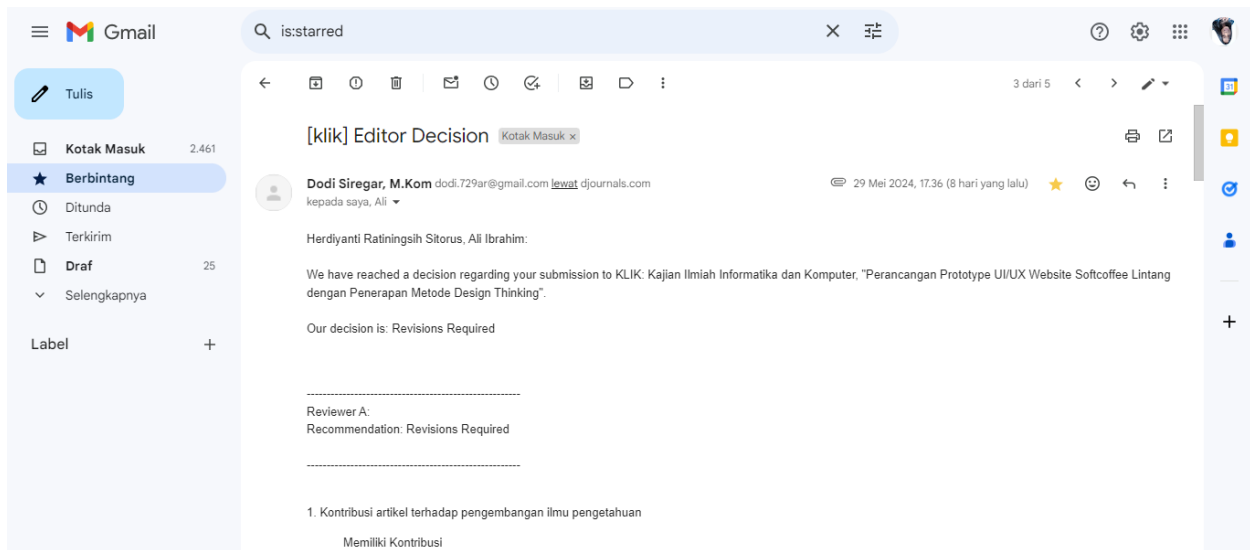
Gmail

is:starred

Tulis

Kotak Masuk 2.461
Berbintang
Ditunda
Terkirim
Draf 25
Selengkapnya

Label +

3 dari 5

[klik] Editor Decision Kotak Masuk ×

Dodi Siregar, M.Kom dodi.729ar@gmail.com lewat djournals.com
kepada saya, Ali

29 Mei 2024, 17.36 (8 hari yang lalu)

Herdiyanti Ratiningsih Sitorus, Ali Ibrahim:

We have reached a decision regarding your submission to KLIK: Kajian Ilmiah Informatika dan Komputer, "Perancangan Prototype UI/UX Website Softcoffee Lintang dengan Penerapan Metode Design Thinking".

Our decision is: Revisions Required

------------------------------------------------------
Reviewer A:
Recommendation: Revisions Required

------------------------------------------------------

1. Kontribusi artikel terhadap pengembangan ilmu pengetahuan

Memiliki Kontribusi